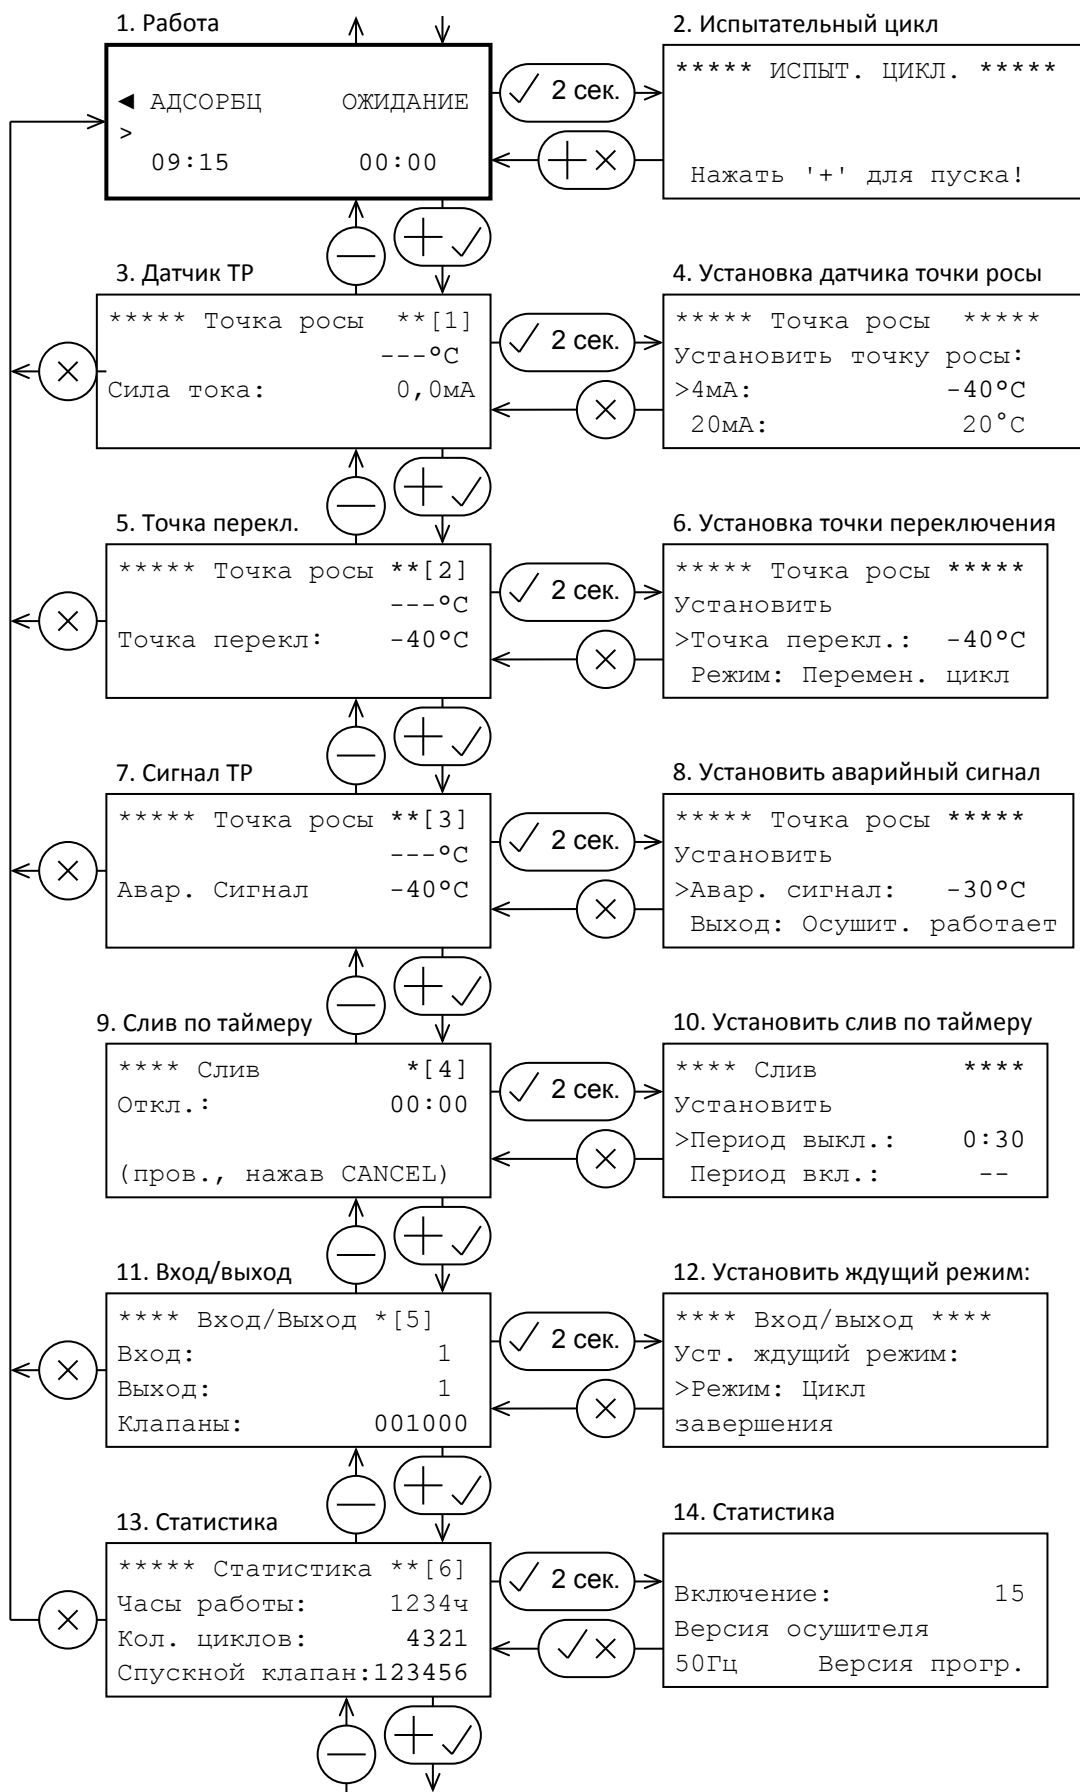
1. Работа

◄ АДСОРБЦ ОЖИДАНИЕ
>
09:15 00:00

2 сек.

2. Испытательный цикл

***** ИСПЫТ. ЦИКЛ. *****

Нажать '+' для пуска!

3. Датчик ТР

***** Точка росы **[1]
---°C
Сила тока: 0,0мА

2 сек.

4. Установка датчика точки росы

***** Точка росы *****
Установить точку росы:
>4мА: -40°C
20мА: 20°C

5. Точка перекл.

***** Точка росы **[2]
---°C
Точка перекл: -40°C

2 сек.

6. Установка точки переключения

***** Точка росы *****
Установить
>Точка перекл.: -40°C
Режим: Перемен. цикл

7. Сигнал ТР

***** Точка росы **[3]
---°C
Авар. Сигнал -40°C

2 сек.

8. Установить аварийный сигнал

***** Точка росы *****
Установить
>Авар. сигнал: -30°C
Выход: Осушит. работает

9. Слив по таймеру

**** Слив *[4]
Откл.: 00:00

(пров., нажав CANCEL)

2 сек.

10. Установить слив по таймеру

**** Слив ****
Установить
>Период выкл.: 0:30
Период вкл.: --

11. Вход/выход

**** Вход/Выход *[5]
Вход: 1
Выход: 1
Клапаны: 001000

2 сек.

12. Установить ждущий режим:

**** Вход/выход ****
Уст. ждущий режим:
>Режим: Цикл
завершения

13. Статистика

***** Статистика **[6]
Часы работы: 1234ч
Кол. циклов: 4321
Спускной клапан:123456

2 сек.

14. Статистика

Включение: 15
Версия осушителя
50Гц Версия прогр.